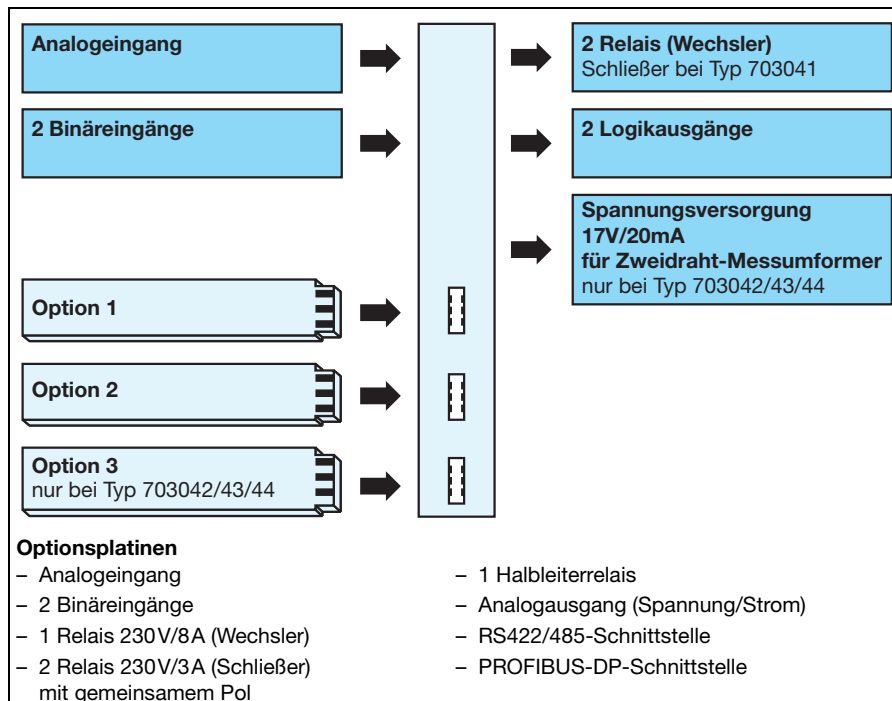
Analogeingang

2 Binäreingänge

Option 1

Option 2

Option 3
nur bei Typ 703042/43/44

2 Relais (Wechsler)
Schließer bei Typ 703041

2 Logikausgänge

Spannungsversorgung
17V/20mA
für Zweidraht-Messumformer
nur bei Typ 703042/43/44

Optionsplatinen
– Analogeingang
– 2 Binäreingänge
– 1 Relais 230V/8A (Wechsler)
– 2 Relais 230V/3A (Schließer) mit gemeinsamem Pol

– 1 Halbleiterrelais
– Analogausgang (Spannung/Strom)
– RS422/485-Schnittstelle
– PROFIBUS-DP-Schnittstelle